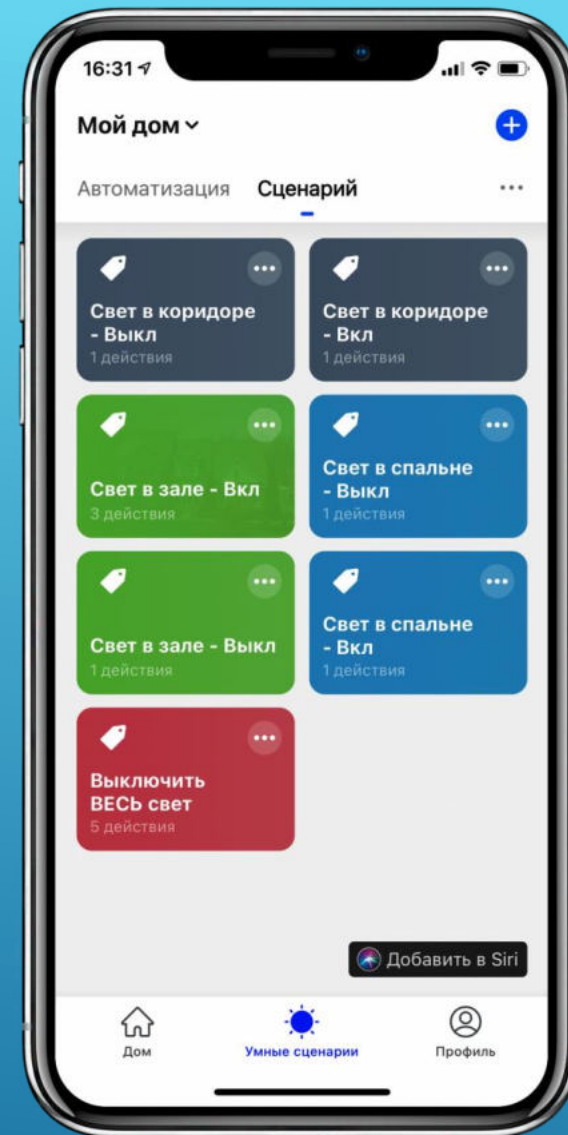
16:31

Мой дом

Автоматизация Сценарий ···

Свет в коридоре - Выкл
1 действия

Свет в коридоре - Вкл
1 действия

Свет в зале - Вкл
3 действия

Свет в спальне - Выкл
1 действия

Свет в зале - Выкл
1 действия

Свет в спальне - Вкл
1 действия

Выключить ВЕСЬ свет
5 действия

Добавить в Siri

Дом
Умные сценарии
Профиль